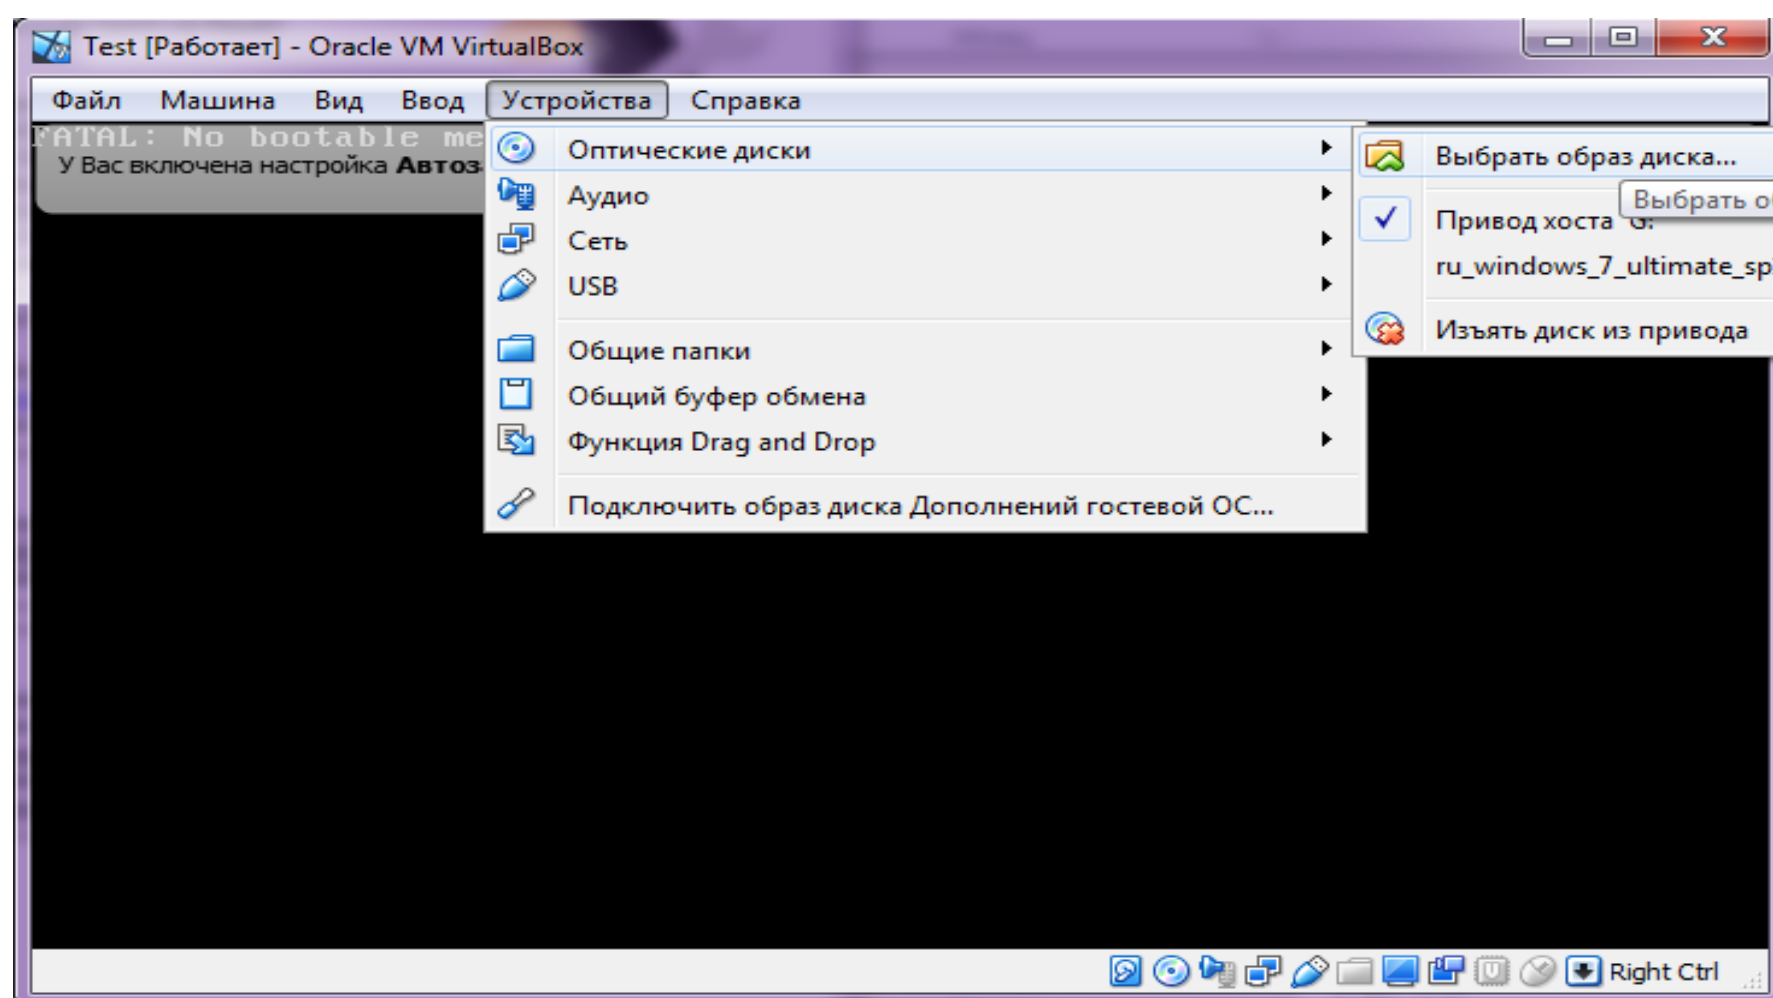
Test [Работает] - Oracle VM VirtualBox

Файл Машина Вид Ввод Устройства Справка

FATAL: No bootable me

У Вас включена настройка Автоз

Оптические диски
Аудио
Сеть
USB
Общие папки
Общий буфер обмена
Функция Drag and Drop
Подключить образ диска Дополнений гостевой ОС...

Выбрать образ диска...
Выбрать о
Привод хоста G:
ru_windows_7_ultimate_sp
Изъять диск из привода

Right Ctrl